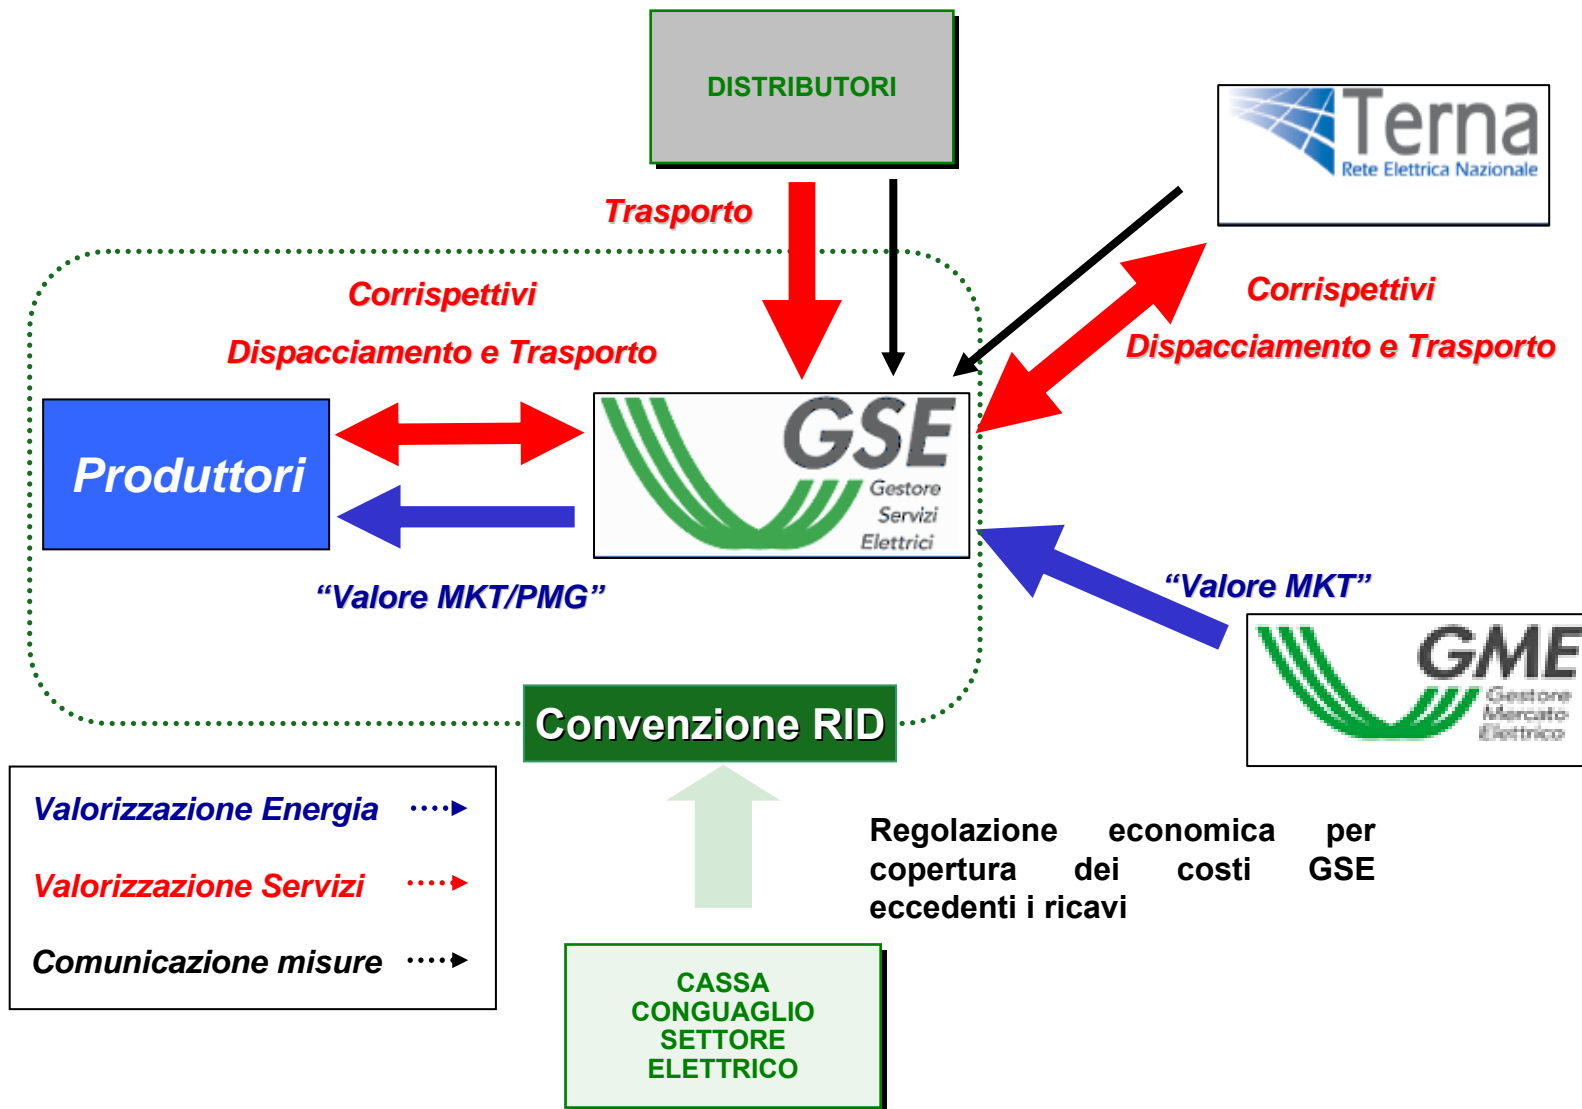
DISTRIBUTORI

Terna
Rete Elettrica Nazionale

Trasporto

Corrispettivi
Dispacciamento e Trasporto

Corrispettivi
Dispacciamento e Trasporto

Produttori

GSE
Gestore
Servizi
Elettrici

"Valore MKT/PMG"

"Valore MKT"

GME
Gestore
Mercato
Elettrico

Convenzione RID

Valorizzazione Energia

Valorizzazione Servizi

Comunicazione misure

Regolazione economica per copertura dei costi GSE eccedenti i ricavi

CASSA
CONGUAGLIO
SETTORE
ELETTRICO